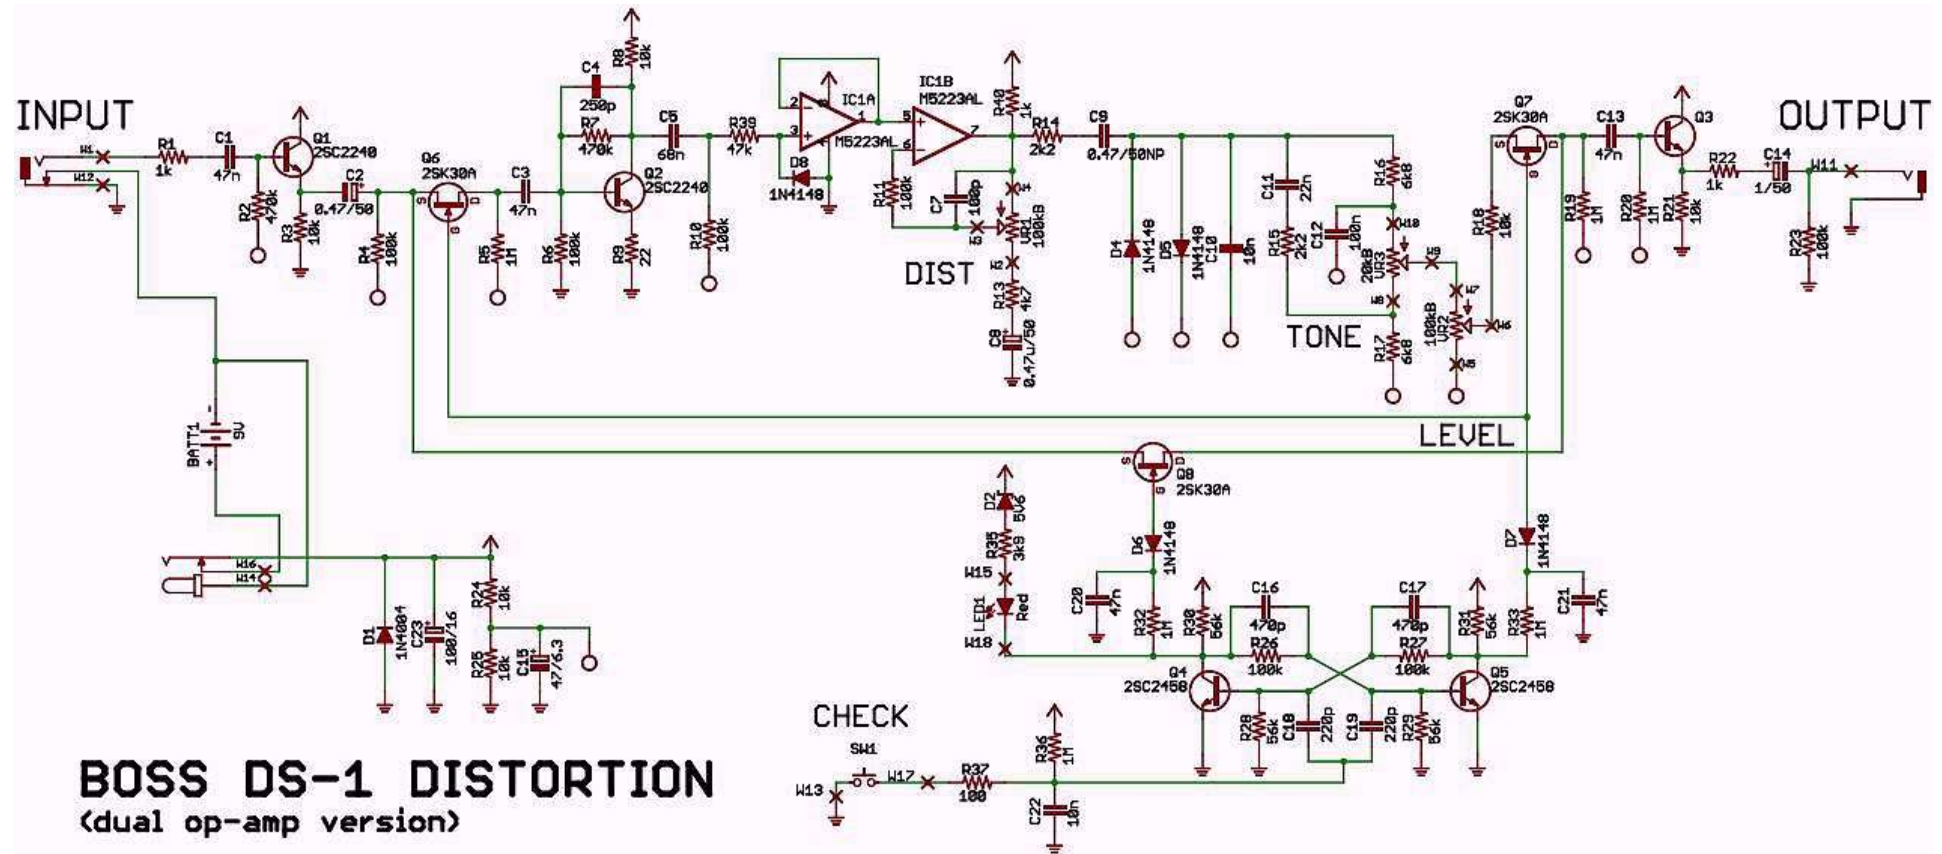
INPUT
W1
W12
R1
1k
C1
47n
Q1
2SC2240
R2
470k
R3
10k
C2
0.47/50
R4
100k
Q6
2SK30A
S
D
G
C3
47n
R5
1M
R6
100k
C4
250p
R8
10k
R7
470k
Q2
2SC2240
R9
22
C5
68n
R10
100k
R39
47k
IC1A
M5223AL
D8
1N4148
IC1B
M5223AL
R11
100k
C7
100p
R40
1k
R14
2k2
VR1
100kB
DIST
R13
4k7
C8
0.47u/50
C9
0.47/50NP
D4
1N4148
D5
1N4148
C10
10n
C11
22n
R15
2k2
C12
100n
R16
6k8
W10
VR3
20kB
W9
W8
TONE
R17
6k8
VR2
100kB
W7
W6
W5
Q7
2SK30A
R18
10k
R19
1M
C13
47n
R20
1M
Q3
R21
10k
R22
1k
C14
1/50
W11
OUTPUT
R23
100k
BATT1
9V
LEVEL
Q8
2SK30A
D2
5V6
R35
3k9
W15
LED1
Red
W18
D6
1N4148
C20
47n
R32
1M
R30
56k
C16
470p
R26
100k
C17
470p
R27
100k
R31
56k
R33
1M
D7
1N4148
C21
47n
Q4
2SC2458
Q5
2SC2458
R28
56k
C18
220p
C19
220p
R29
56k
W16
W14
D1
1N4004
C23
100/16
R24
10k
R25
10k
C15
47/6.3
CHECK
SW1
W13
W17
R37
100
R36
1M
C22
10n
BOSS DS-1 DISTORTION
(dual op-amp version)